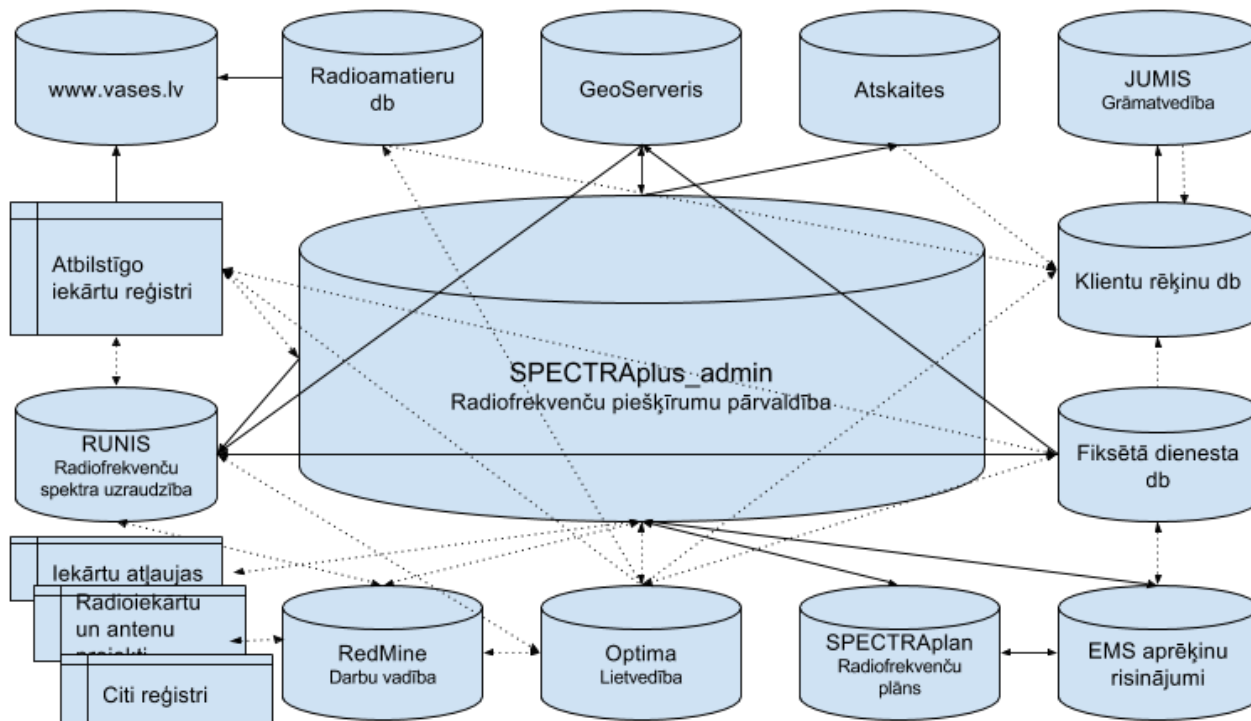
www.vases.lv

Radioamatieru db

GeoServeris

Atskaites

JUMIS
Grāmatvedība

Atbilstīgo iekārtu reģistri

Klientu rēķinu db

SPECTRAplus_admin
Radiofrekvenču piešķīrumu pārvaldība

RUNIS
Radiofrekvenču spektra uzraudzība

Fiksētā dienesta db

Iekārtu atļaujas

Radioiekārtu un antenu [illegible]

Citi reģistri

RedMine
Darbu vadība

Optima
Lietvedība

SPECTRAplan
Radiofrekvenču plāns

EMS aprēķinu risinājumi